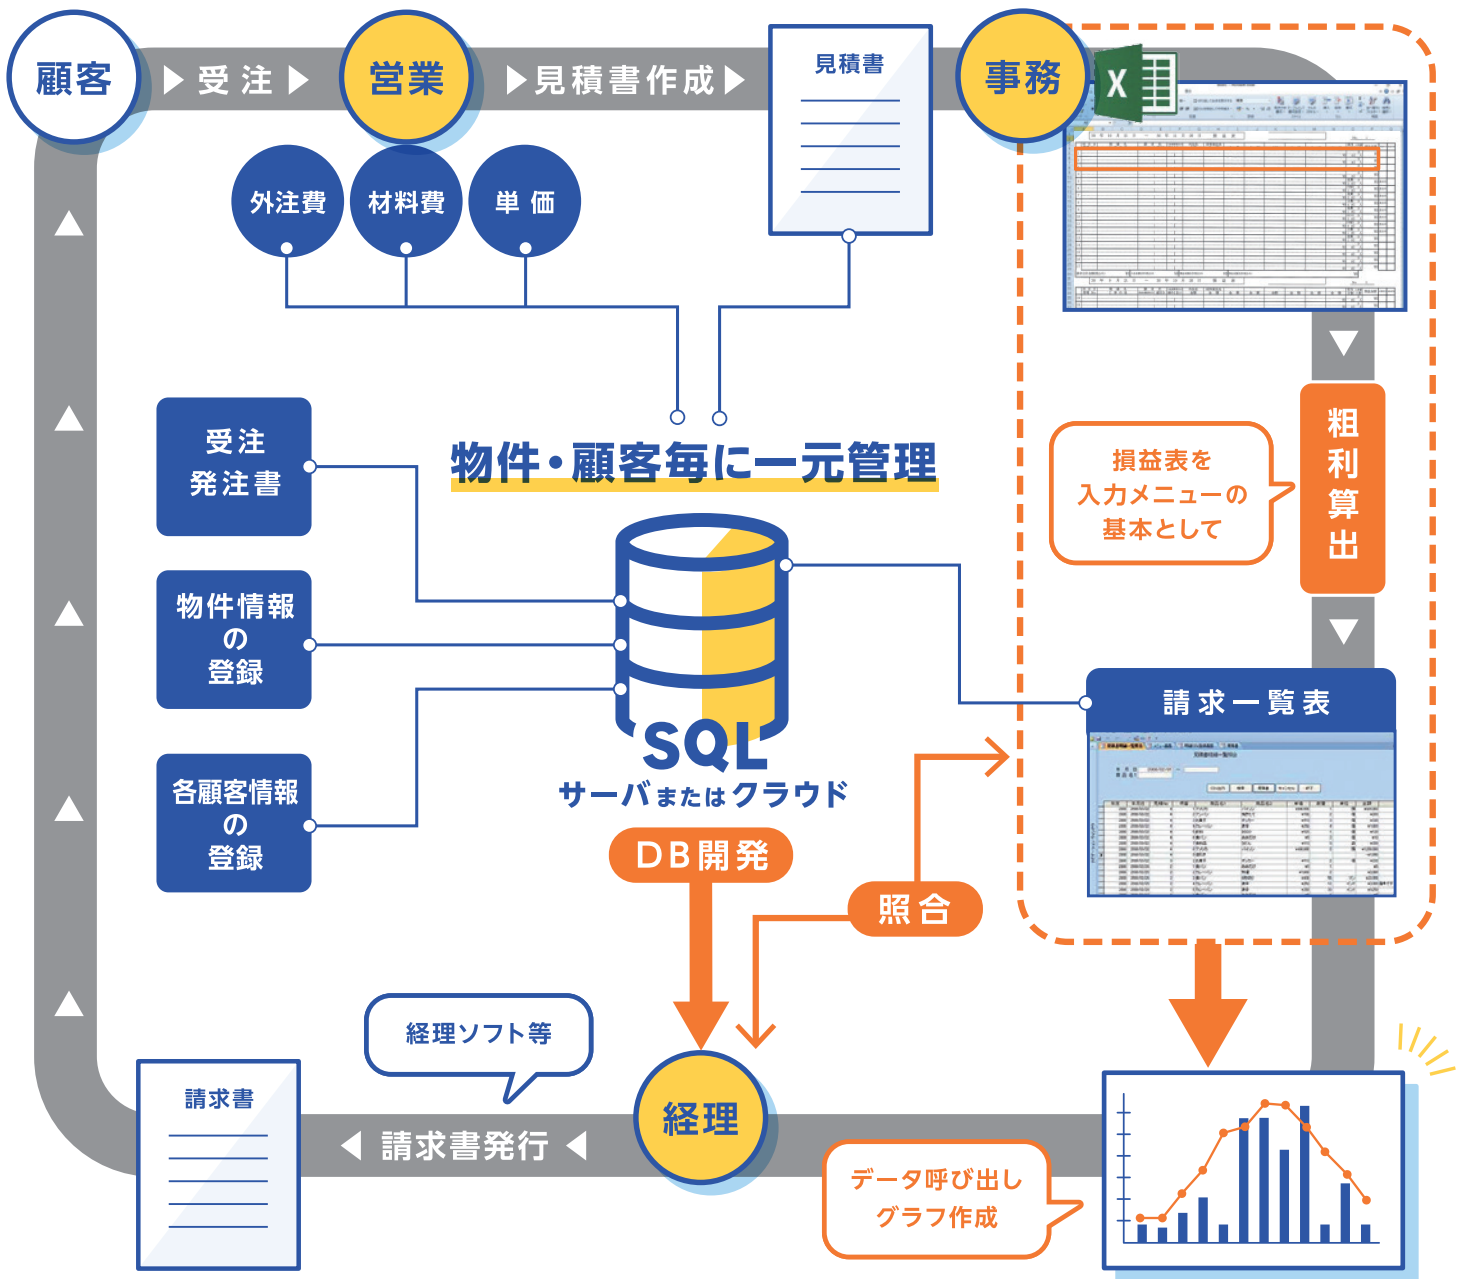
顧客

▶受注▶

営業

▶見積書作成▶

見積書

事務

外注費

材料費

単価

物件・顧客毎に一元管理

受注
発注書

物件情報
の
登録

各顧客情報
の
登録

SQL
サーバまたはクラウド

DB開発

照合

損益表を
入力メニューの
基本として

粗利算出

請求一覧表

経理ソフト等

経理

請求書

◀請求書発行◀

データ呼び出し
グラフ作成